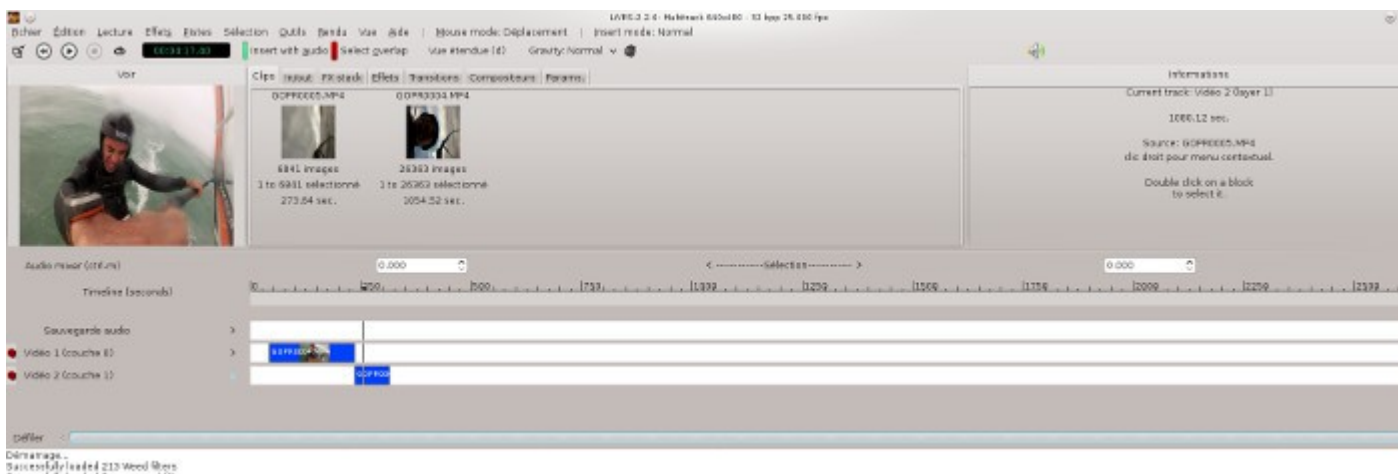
LiVES 2.2.4 · Multitrack 640x480 · 32 bpp 25.000 fps

Fichier Édition Lecture Effets Entrées Sélection Outils Rendu Vue Aide | Mouse mode: Déplacement | Insert mode: Normal

00:00:17:00 Insert with audio Select overlap Vue étendue (d) Gravity: Normal

Voir

Clips Inout FX stack Effets Transitions Compositeurs Params.

GOPR0005.MP4
6841 images
1 to 6841 sélectionné
273.64 sec.

GOPR0004.MP4
26363 images
1 to 26363 sélectionné
1054.52 sec.

Informations
Current track: Vidéo 2 (layer 1)
1080.12 sec.
Source: GOPR0005.MP4
clic droit pour menu contextuel.
Double click on a block to select it.

Audio mixer (ctrl-m)
0.000
<-----------Sélection----------->
0.000

Timeline (seconds)
0 |250 |500 |750 |1000 |1250 |1500 |1750 |2000 |2250 |2500

Sauvegarde audio
Vidéo 1 (couche 0) GOPR000
Vidéo 2 (couche 1) GOPR00

Défiler

Démarrage..
Successfully loaded 213 Weed filters